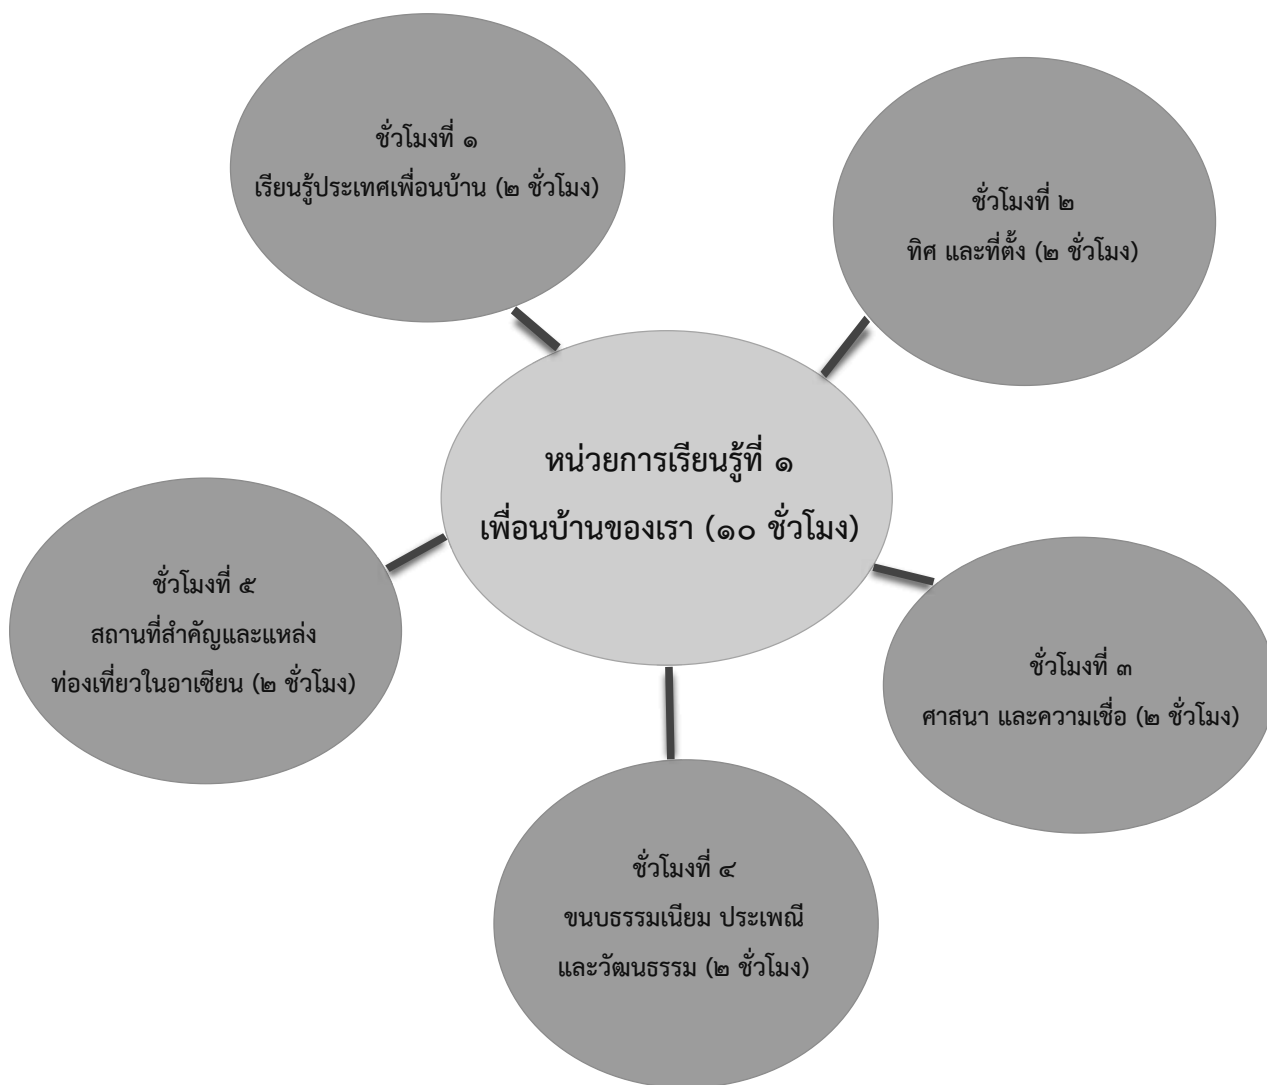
ชั่วโมงที่ ๑
เรียนรู้ประเทศเพื่อนบ้าน (๒ ชั่วโมง)

ชั่วโมงที่ ๒
ทิศ และที่ตั้ง (๒ ชั่วโมง)

หน่วยการเรียนรู้ที่ ๑
เพื่อนบ้านของเรา (๑๐ ชั่วโมง)

ชั่วโมงที่ ๕
สถานที่สำคัญและแหล่งท่องเที่ยวในอาเซียน (๒ ชั่วโมง)

ชั่วโมงที่ ๓
ศาสนา และความเชื่อ (๒ ชั่วโมง)

ชั่วโมงที่ ๔
ขนบธรรมเนียม ประเพณี และวัฒนธรรม (๒ ชั่วโมง)